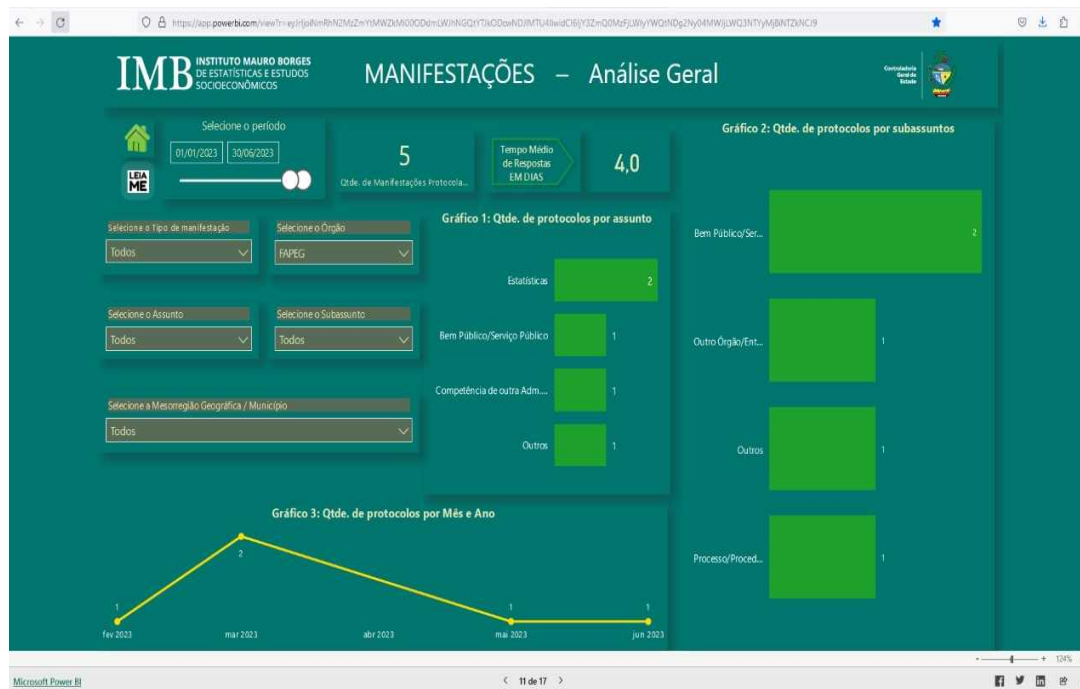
https://app.powerbi.com/view?r=eyJrIjoiNmRhN2MzZmYiMWZkMi00ODdmLWJhNGQtYTJkODowNDJMTU4IiwidCI6IjY3ZmQ0MzFjLWIyYWQtNDg2Ny04MWIjLWQ3NTYyMjBlNTZkNCJ9

IMB INSTITUTO MAURO BORGES DE ESTATÍSTICAS E ESTUDOS SOCIOECONÔMICOS

MANIFESTAÇÕES – Análise Geral

Controladoria Geral do Estado

Selecione o período

01/01/2023 30/06/2023

LEIA ME

5
Qtde. de Manifestações Protocola...

Tempo Médio de Respostas EM DIAS

4,0

Gráfico 2: Qtde. de protocolos por subassuntos

Selecione o Tipo de manifestação
Todos

Selecione o Órgão
FAPEG

Gráfico 1: Qtde. de protocolos por assunto

Selecione o Assunto
Todos

Selecione o Subassunto
Todos

Selecione a Mesorregião Geográfica / Município
Todos

Estatísticas 2
Bem Público/Serviço Público 1
Competência de outra Adm... 1
Outros 1

Bem Público/Ser... 2
Outro Órgão/Ent... 1
Outros 1
Processo/Proced... 1

Gráfico 3: Qtde. de protocolos por Mês e Ano

1 2 1 1
fev 2023 mar 2023 abr 2023 mai 2023 jun 2023

Microsoft Power BI

< 11 de 17 >

124%